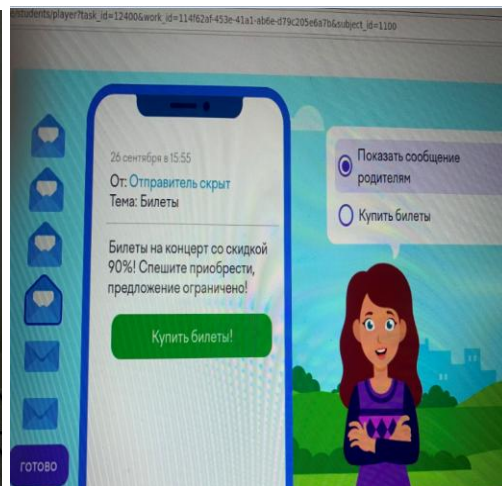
students/player?task_id=12400&work_id=114f62af-453e-41a1-ab6e-d79c205e6a7b&subject_id=1100

26 сентября в 15:55

От: Отправитель скрыт
Тема: Билеты

Билеты на концерт со скидкой 90%! Спешите приобрести, предложение ограничено!

Купить билеты!

Показать сообщение родителям

Купить билеты

ГОТОВО